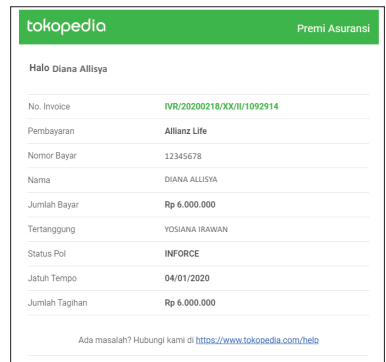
tokopedia Premi Asuransi

Halo Diana Allisya

| | |
|---|---|
| No. Invoice | IVR/20200218/XX/II/1092914 |
| Pembayaran | Allianz Life |
| Nomor Bayar | 12345678 |
| Nama | DIANA ALLISYA |
| Jumlah Bayar | Rp 6.000.000 |
| Tertanggung | YOSIANA IRAWAN |
| Status Pol | INFORCE |
| Jatuh Tempo | 04/01/2020 |
| Jumlah Tagihan | Rp 6.000.000 |

Ada masalah? Hubungi kami di https://www.tokopedia.com/help